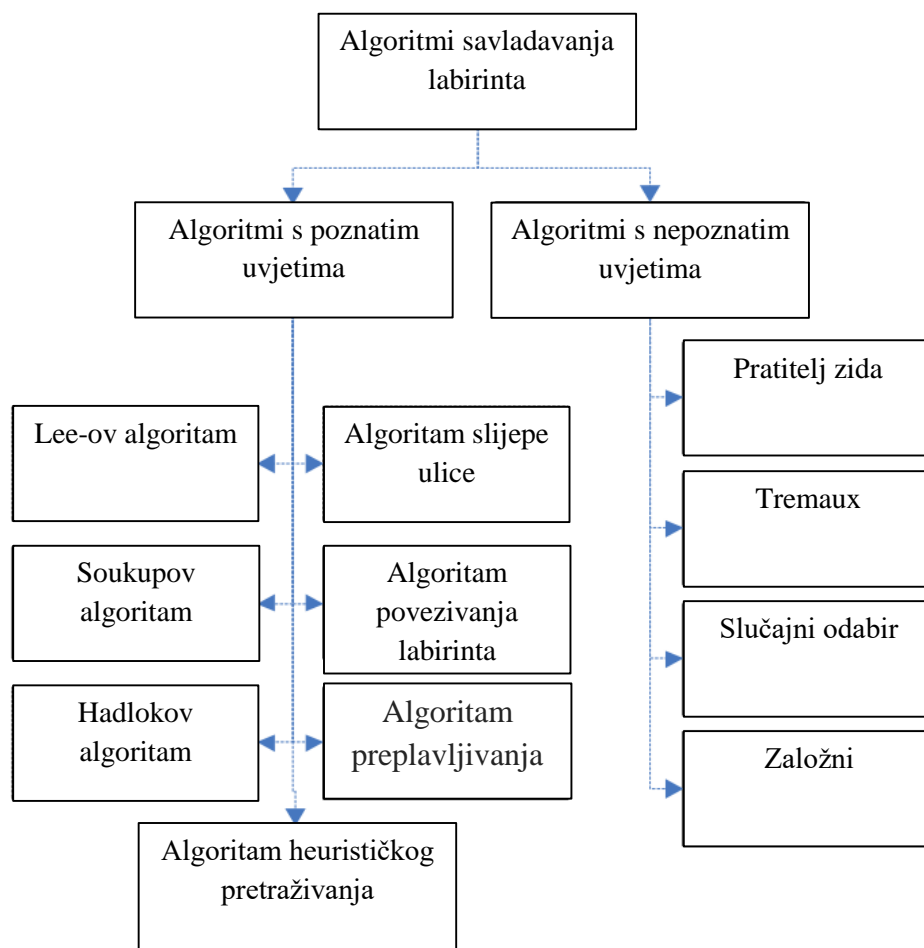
Algoritmi savladavanja labirinta

Algoritmi s poznatim uvjetima

Algoritmi s nepoznatim uvjetima

Lee-ov algoritam

Algoritam slijepe ulice

Soukupov algoritam

Algoritam povezivanja labirinta

Hadlokov algoritam

Algoritam preplavljivanja

Algoritam heurističkog pretraživanja

Pratitelj zida

Tremaux

Slučajni odabir

Založni